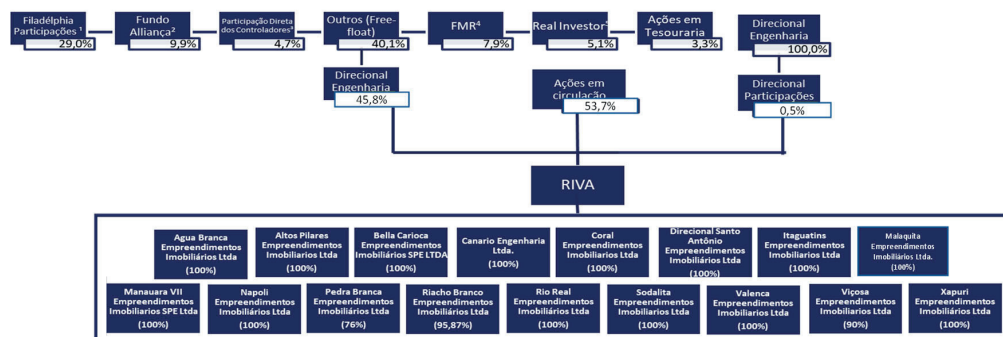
Filadélphia Participações ¹
29,0%

Fundo Alliança²
9,9%

Participação Direta dos Controladores³
4,7%

Outros (Free-float)
40,1%

FMR⁴
7,9%

Real Investor⁵
5,1%

Ações em Tesouraria
3,3%

Direcional Engenharia
100,0%

Direcional Engenharia
45,8%

Ações em circulação
53,7%

Direcional Participações
0,5%

RIVA

Agua Branca Empreendimentos Imobiliários Ltda
(100%)

Altos Pilares Empreendimentos Imobiliários Ltda
(100%)

Bella Carioca Empreendimentos Imobiliários SPE LTDA
(100%)

Canario Engenharia Ltda.
(100%)

Coral Empreendimentos Imobiliários Ltda
(100%)

Direcional Santo Antônio Empreendimentos Imobiliários Ltda
(100%)

Itaguatins Empreendimentos Imobiliários Ltda
(100%)

Malaquita Empreendimentos Imobiliários Ltda.
(100%)

Manauara VII Empreendimentos Imobiliarios SPE Ltda
(100%)

Napoli Empreendimentos Imobiliários Ltda
(100%)

Pedra Branca Empreendimentos Imobiliários Ltda
(76%)

Riacho Branco Empreendimentos Imobiliários Ltda
(95,87%)

Rio Real Empreendimentos Imobiliários Ltda
(100%)

Sodalita Empreendimentos Imobiliários Ltda
(100%)

Valenca Empreendimentos Imobiliários Ltda
(100%)

Viçosa Empreendimentos Imobiliários Ltda
(90%)

Xapuri Empreendimentos Imobiliários Ltda
(100%)